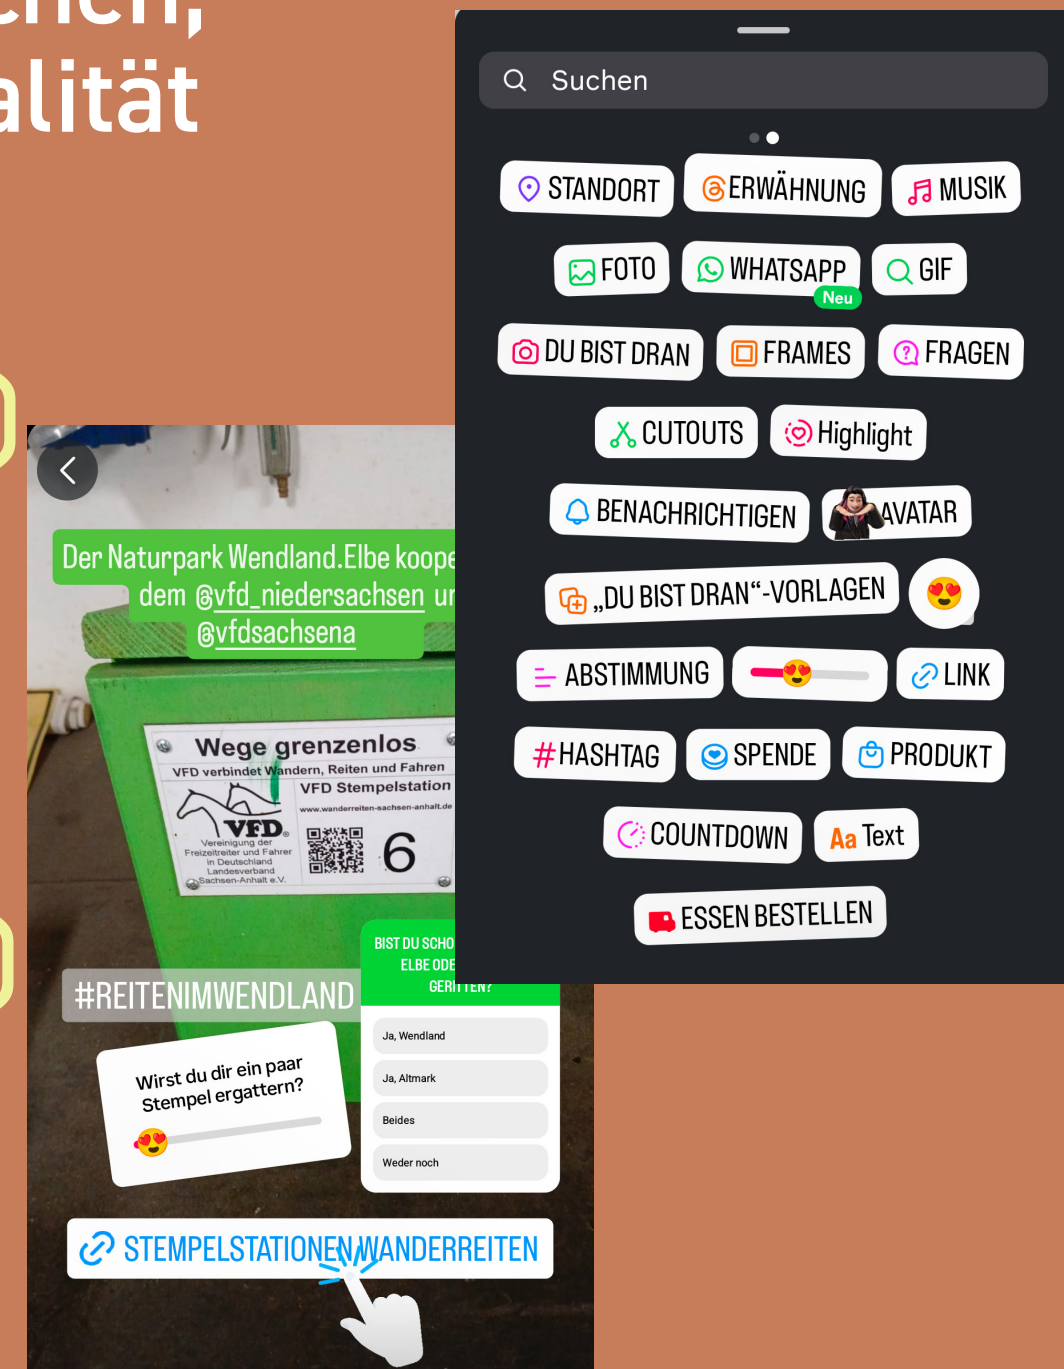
alität

Suchen

STANDORT
ERWÄHNUNG
MUSIK
FOTO
WHATSAPP
Neu
GIF
DU BIST DRAN
FRAMES
FRAGEN
CUTOUTS
Highlight
BENACHRICHTIGEN
AVATAR
„DU BIST DRAN"-VORLAGEN
ABSTIMMUNG
LINK
#HASHTAG
SPENDE
PRODUKT
COUNTDOWN
Aa Text
ESSEN BESTELLEN

Der Naturpark Wendland.Elbe koope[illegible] dem @vfd_niedersachsen u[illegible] @vfdsachsena

Wege grenzenlos
VFD verbindet Wandern, Reiten und Fahren
VFD Stempelstation
www.wanderreiten-sachsen-anhalt.de
VFD
Vereinigung der Freizeitreiter und Fahrer in Deutschland Landesverband Sachsen-Anhalt e.V.
6

#REITENIMWENDLAND

BIST DU SCHO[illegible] ELBE ODE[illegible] GERITTEN?
Ja, Wendland
Ja, Altmark
Beides
Weder noch

Wirst du dir ein paar Stempel ergattern?

STEMPELSTATIONEN WANDERREITEN